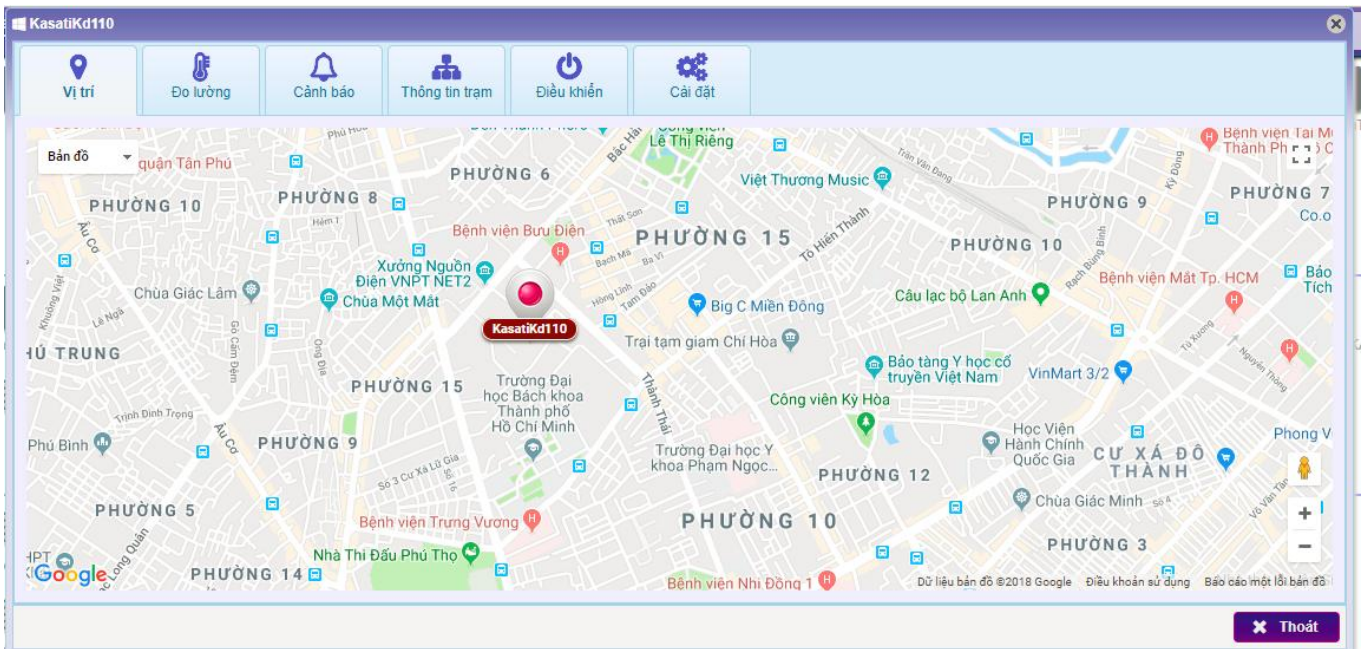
KasatiKd110

Vị trí
Đo lường
Cảnh báo
Thông tin trạm
Điều khiển
Cài đặt

Bản đồ

quận Tân Phú
PHƯỜNG 10
PHƯỜNG 8
PHƯỜNG 6
Lê Thị Riêng
Việt Thương Music
PHƯỜNG 15
PHƯỜNG 9
PHƯỜNG 10
PHƯỜNG 7
Bệnh viện Bưu Điện
Xưởng Nguồn Điện VNPT NET2
Chùa Giác Lâm
Chùa Một Mát
Big C Miền Đông
Câu lạc bộ Lan Anh
Bệnh viện Mắt Tp. HCM
KasatiKd110
HÚ TRUNG
Trại tạm giam Chí Hòa
Bảo tàng Y học cổ truyền Việt Nam
VinMart 3/2
PHƯỜNG 15
Trường Đại học Bách khoa Thành phố Hồ Chí Minh
Công viên Kỳ Hòa
Phú Bình
PHƯỜNG 9
Trường Đại học Y khoa Phạm Ngọc...
Học Viện Hành Chính Quốc Gia
CƯ XÁ ĐÔ THÀNH
PHƯỜNG 12
PHƯỜNG 5
Bệnh viện Trưng Vương
PHƯỜNG 10
Chùa Giác Minh
Nhà Thi Đấu Phú Thọ
PHƯỜNG 3
PHƯỜNG 14
Bệnh viện Nhi Đồng 1
Google
Dữ liệu bản đồ ©2018 Google
Điều khoản sử dụng
Báo cáo một lỗi bản đồ

Thoát